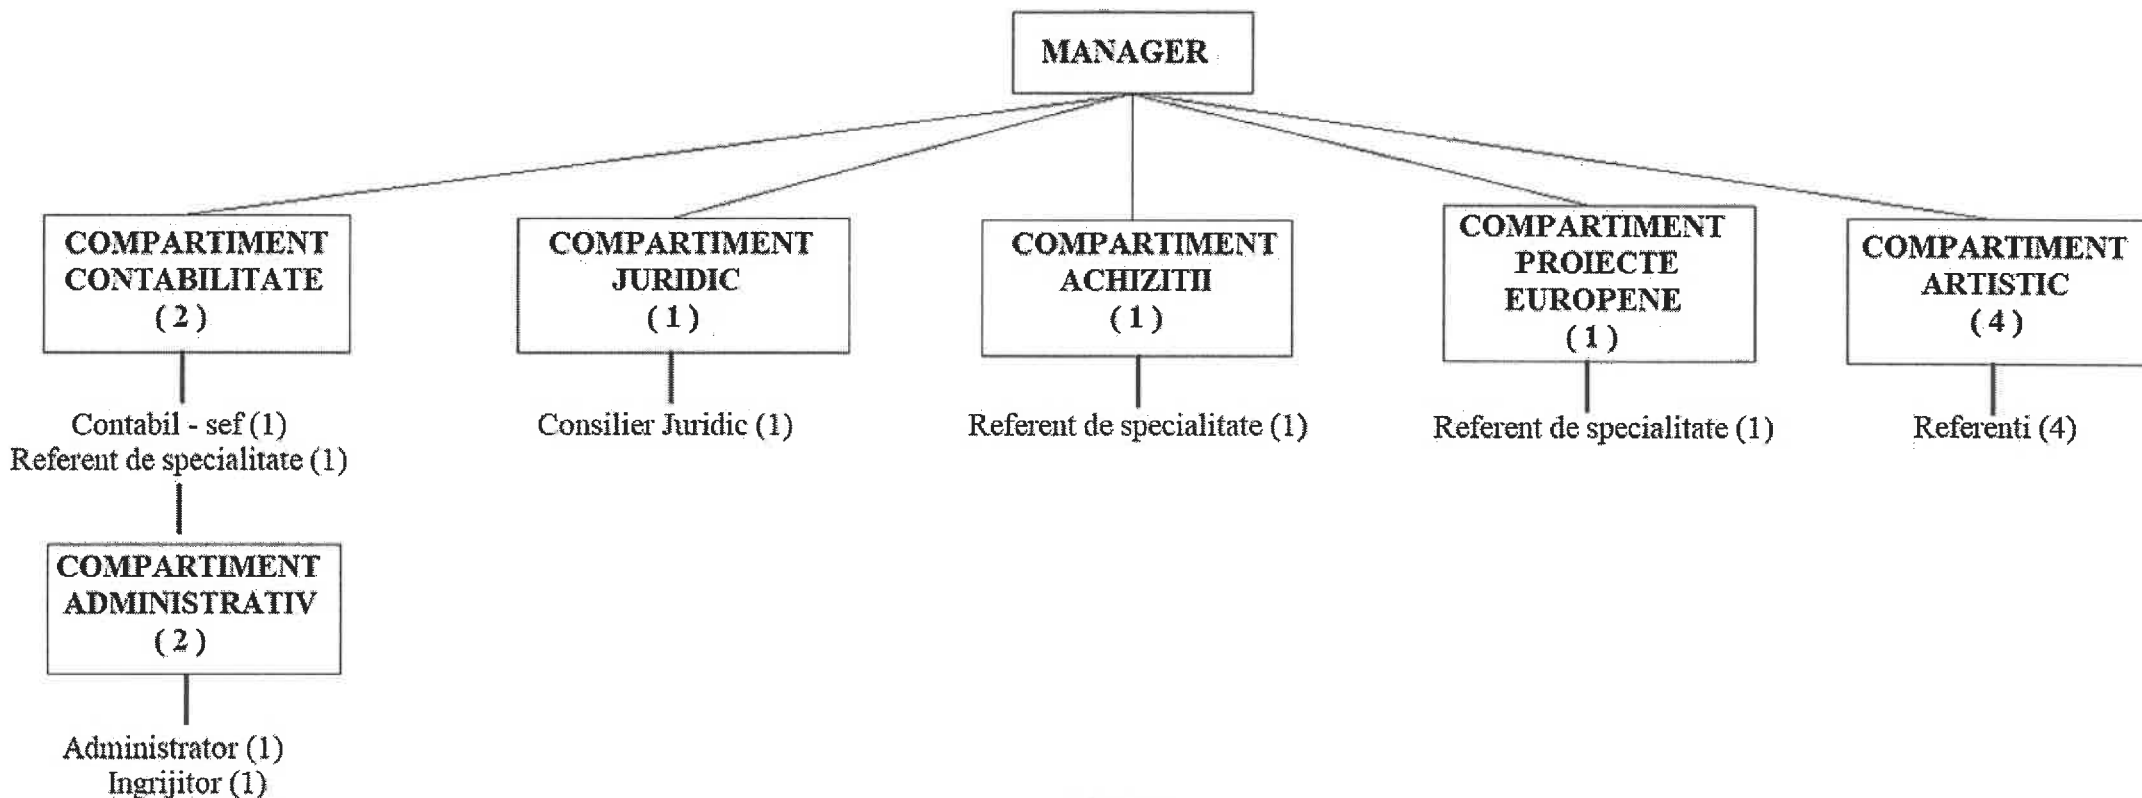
MANAGER

COMPARTIMENT CONTABILITATE ( 2 )

Contabil - sef (1)
Referent de specialitate (1)

COMPARTIMENT ADMINISTRATIV ( 2 )

Administrator (1)
Ingrijitor (1)

COMPARTIMENT JURIDIC ( 1 )

Consilier Juridic (1)

COMPARTIMENT ACHIZITII ( 1 )

Referent de specialitate (1)

COMPARTIMENT PROIECTE EUROPENE ( 1 )

Referent de specialitate (1)

COMPARTIMENT ARTISTIC ( 4 )

Referenti (4)